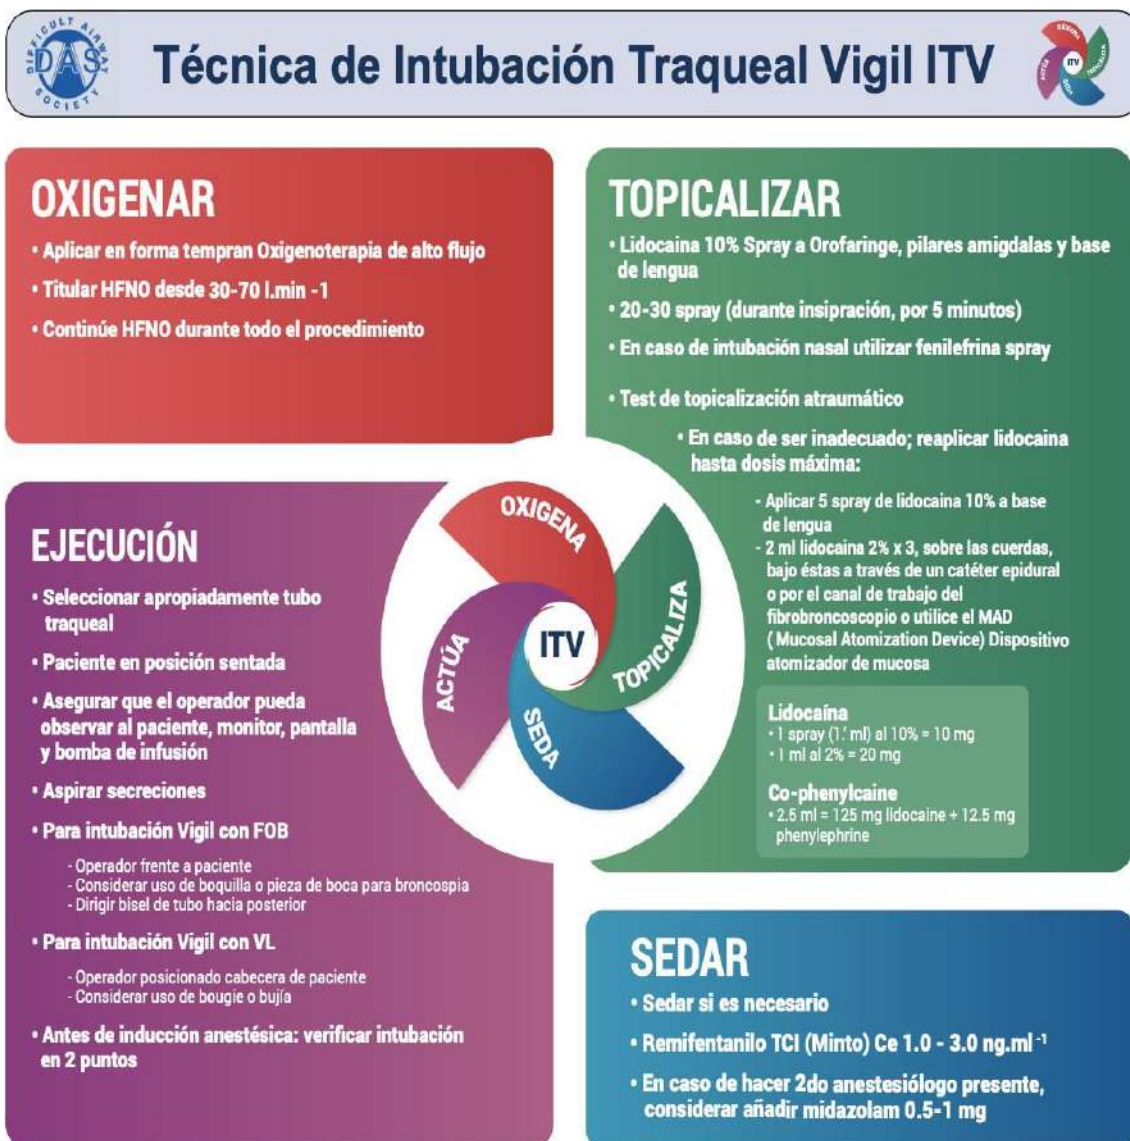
DIFFICULT AIRWAY SOCIETY DAS

Técnica de Intubación Traqueal Vigil ITV

ITV

OXIGENAR

• Aplicar en forma tempran Oxigenoterapia de alto flujo
• Titular HFNO desde 30-70 l.min -1
• Continúe HFNO durante todo el procedimiento

TOPICALIZAR

• Lidocaina 10% Spray a Orofaringe, pilares amigdalas y base de lengua
• 20-30 spray (durante insipiración, por 5 minutos)
• En caso de intubación nasal utilizar fenilefrina spray
• Test de topicalización atraumático
• En caso de ser inadecuado; reaplicar lidocaina hasta dosis máxima:
- Aplicar 5 spray de lidocaina 10% a base de lengua
- 2 ml lidocaina 2% x 3, sobre las cuerdas, bajo éstas a través de un catéter epidural o por el canal de trabajo del fibrobroncoscopio o utilice el MAD ( Mucosal Atomization Device) Dispositivo atomizador de mucosa

Lidocaína
• 1 spray (1.' ml) al 10% = 10 mg
• 1 ml al 2% = 20 mg

Co-phenylcaine
• 2.5 ml = 125 mg lidocaine + 12.5 mg phenylephrine

OXIGENA
TOPICALIZA
SEDA
ACTÚA
ITV

EJECUCIÓN

• Seleccionar apropiadamente tubo traqueal
• Paciente en posición sentada
• Asegurar que el operador pueda observar al paciente, monitor, pantalla y bomba de infusión
• Aspirar secreciones
• Para intubación Vigil con FOB
- Operador frente a paciente
- Considerar uso de boquilla o pieza de boca para broncospia
- Dirigir bisel de tubo hacia posterior
• Para intubación Vigil con VL
- Operador posicionado cabecera de paciente
- Considerar uso de bougie o bujía
• Antes de inducción anestésica: verificar intubación en 2 puntos

SEDAR

• Sedar si es necesario
• Remifentanilo TCI (Minto) Ce 1.0 - 3.0 ng.ml$^{-1}$
• En caso de hacer 2do anestesiólogo presente, considerar añadir midazolam 0.5-1 mg